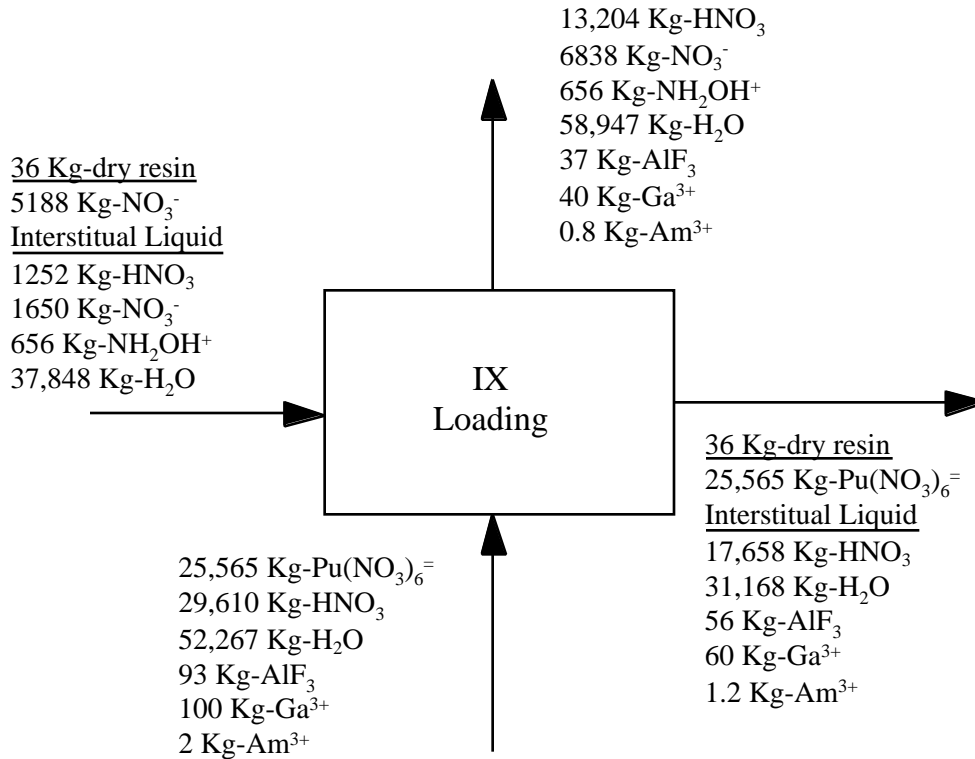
13,204 Kg-$HNO_3$
6838 Kg-$NO_3^-$
656 Kg-$NH_2OH^+$
58,947 Kg-$H_2O$
37 Kg-$AlF_3$
40 Kg-$Ga^{3+}$
0.8 Kg-$Am^{3+}$

36 Kg-dry resin
5188 Kg-$NO_3^-$
Interstitual Liquid
1252 Kg-$HNO_3$
1650 Kg-$NO_3^-$
656 Kg-$NH_2OH^+$
37,848 Kg-$H_2O$

IX
Loading

36 Kg-dry resin
25,565 Kg-$Pu(NO_3)_6^=$
Interstitual Liquid
17,658 Kg-$HNO_3$
31,168 Kg-$H_2O$
56 Kg-$AlF_3$
60 Kg-$Ga^{3+}$
1.2 Kg-$Am^{3+}$

25,565 Kg-$Pu(NO_3)_6^=$
29,610 Kg-$HNO_3$
52,267 Kg-$H_2O$
93 Kg-$AlF_3$
100 Kg-$Ga^{3+}$
2 Kg-$Am^{3+}$